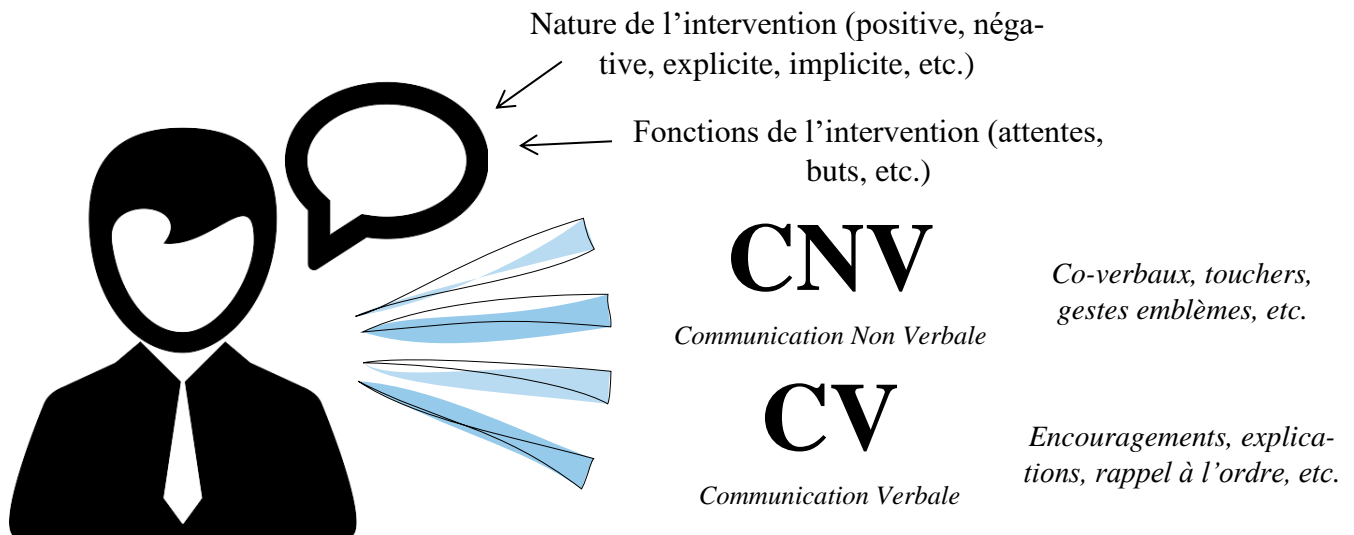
Nature de l'intervention (positive, négative, explicite, implicite, etc.)

Fonctions de l'intervention (attentes, buts, etc.)

CNV

Communication Non Verbale

Co-verbaux, touchers, gestes emblèmes, etc.

CV

Communication Verbale

Encouragements, explications, rappel à l'ordre, etc.